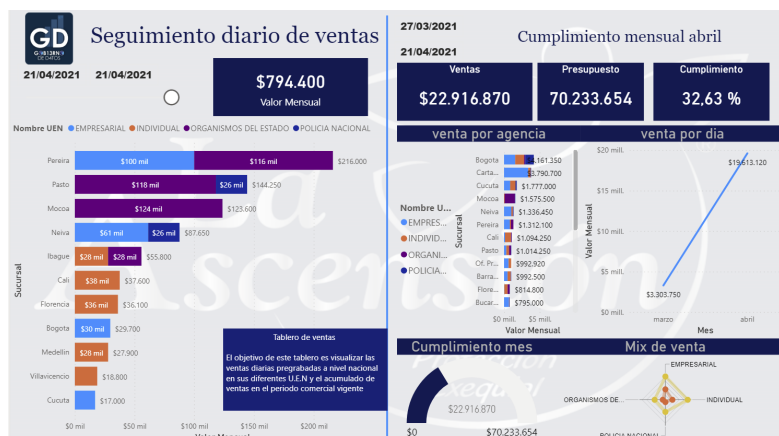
GD GOBIERNO DE DATOS

Seguimiento diario de ventas

21/04/2021 21/04/2021

$794.400
Valor Mensual

Nombre UEN ● EMPRESARIAL ● INDIVIDUAL ● ORGANISMOS DEL ESTADO ● POLICIA NACIONAL

Sucursal

| Sucursal | | | Total |
|---|---|---|---|
| Pereira | $100 mil | $116 mil | $216.000 |
| Pasto | $118 mil | $26 mil | $144.250 |
| Mocoa | $124 mil | | $123.600 |
| Neiva | $61 mil | $26 mil | $87.650 |
| Ibague | $28 mil | $28 mil | $55.800 |
| Cali | $38 mil | | $37.600 |
| Florencia | $36 mil | | $36.100 |
| Bogota | $30 mil | | $29.700 |
| Medellin | $28 mil | | $27.900 |
| Villavicencio | | | $18.800 |
| Cucuta | | | $17.000 |

$0 mil $50 mil $100 mil $150 mil $200 mil
Valor Mensual

Tablero de ventas

El objetivo de este tablero es visualizar las ventas diarias pregrabadas a nivel nacional en sus diferentes U.E.N y el acumulado de ventas en el periodo comercial vigente

27/03/2021
21/04/2021

Cumplimiento mensual abril

Ventas
$22.916.870

Presupuesto
70.233.654

Cumplimiento
32,63 %

venta por agencia

Nombre U...
● EMPRES...
● INDIVID...
● ORGANI...
● POLICIA...

Sucursal

| Sucursal | Valor |
|---|---|
| Bogota | $4.161.350 |
| Carta... | $3.790.700 |
| Cucuta | $1.777.000 |
| Mocoa | $1.575.500 |
| Neiva | $1.336.450 |
| Pereira | $1.312.100 |
| Cali | $1.094.250 |
| Pasto | $1.014.250 |
| Of. Pr... | $992.920 |
| Barra... | $992.500 |
| Flora... | $814.800 |
| Bucar... | $795.000 |

$0 mill. $5 mill.
Valor Mensual

venta por dia

$20 mill.
$15 mill.
$10 mill.
$5 mill.
$0 mill.
Valor Mensual

$19.613.120
$3.303.750

marzo abril
Mes

Cumplimiento mes

$22.916.870
$0 $70.233.654

Mix de venta

EMPRESARIAL
ORGANISMOS DE...
INDIVIDUAL
POLICIA NACIONAL